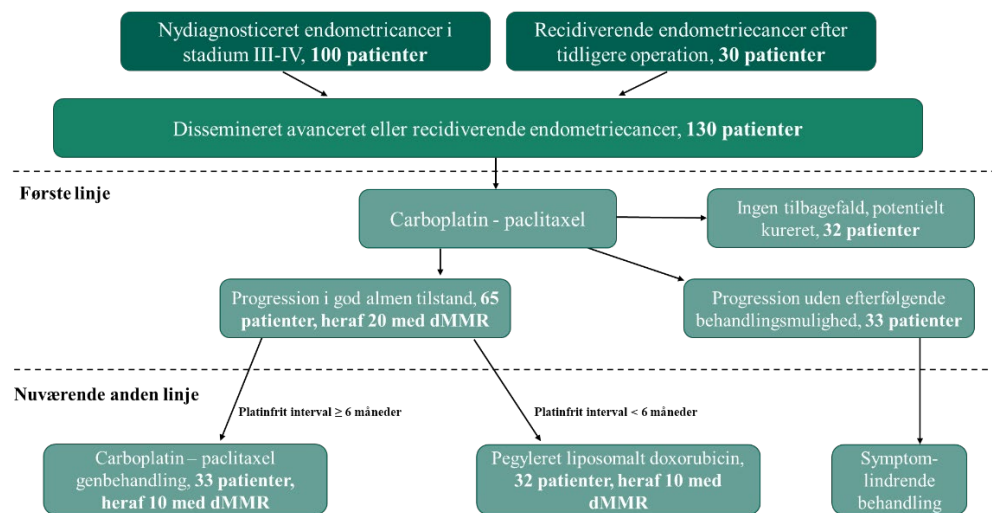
Nydiagnosticeret endometricancer i stadium III-IV, **100 patienter**

Recidiverende endometriecancer efter tidligere operation, **30 patienter**

Dissemineret avanceret eller recidiverende endometriecancer, **130 patienter**

Første linje

Carboplatin - paclitaxel

Ingen tilbagefald, potentielt kureret, **32 patienter**

Progression i god almen tilstand, **65 patienter, heraf 20 med dMMR**

Progression uden efterfølgende behandlingsmulighed, **33 patienter**

Nuværende anden linje

Platinfrit interval $\geq$ 6 måneder

Platinfrit interval < 6 måneder

Carboplatin – paclitaxel genbehandling, **33 patienter, heraf 10 med dMMR**

Pegyleret liposomalt doxorubicin, **32 patienter, heraf 10 med dMMR**

Symptom-lindrende behandling